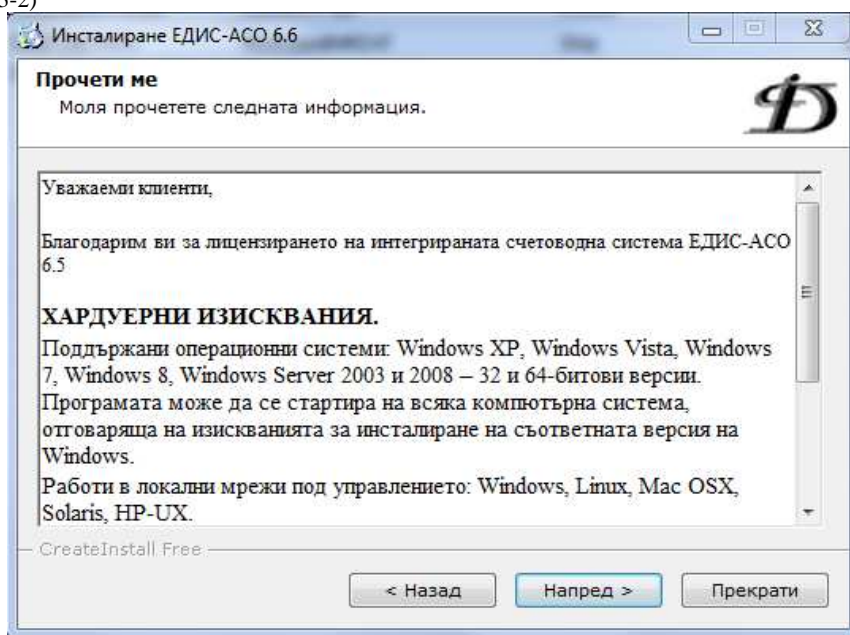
6-2)

Инсталиране ЕДИС-АСО 6.6

Прочети ме
Моля прочетете следната информация.

Уважаеми клиенти,

Благодарим ви за лицензирането на интегрираната счетоводна система ЕДИС-АСО 6.5

ХАРДУЕРНИ ИЗИСКВАНИЯ.
Поддържани операционни системи: Windows XP, Windows Vista, Windows 7, Windows 8, Windows Server 2003 и 2008 – 32 и 64-битови версии.
Програмата може да се стартира на всяка компютърна система, отговаряща на изискванията за инсталиране на съответната версия на Windows.
Работи в локални мрежи под управлението: Windows, Linux, Mac OSX, Solaris, HP-UX.

CreateInstall Free

< Назад
Напред >
Прекрати